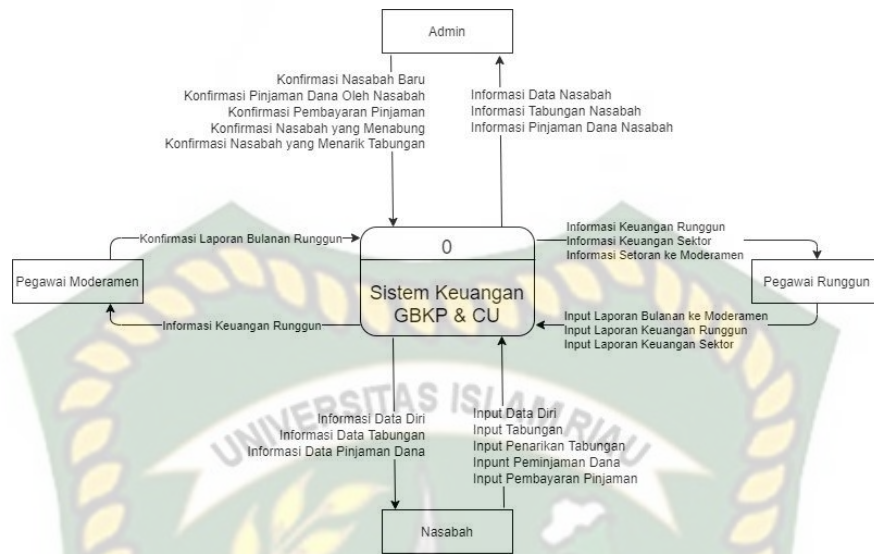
Admin

Konfirmasi Nasabah Baru
Konfirmasi Pinjaman Dana Oleh Nasabah
Konfirmasi Pembayaran Pinjaman
Konfirmasi Nasabah yang Menabung
Konfirmasi Nasabah yang Menarik Tabungan

Informasi Data Nasabah
Informasi Tabungan Nasabah
Informasi Pinjaman Dana Nasabah

Konfirmasi Laporan Bulanan Runggun

Pegawai Moderamen

Informasi Keuangan Runggun

0

Sistem Keuangan GBKP & CU

Informasi Keuangan Runggun
Informasi Keuangan Sektor
Informasi Setoran ke Moderamen

Pegawai Runggun

Input Laporan Bulanan ke Moderamen
Input Laporan Keuangan Runggun
Input Laporan Keuangan Sektor

Informasi Data Diri
Informasi Data Tabungan
Informasi Data Pinjaman Dana

Input Data Diri
Input Tabungan
Input Penarikan Tabungan
Inpunt Peminjaman Dana
Input Pembayaran Pinjaman

Nasabah

UNIVERSITAS ISLAM RIAU